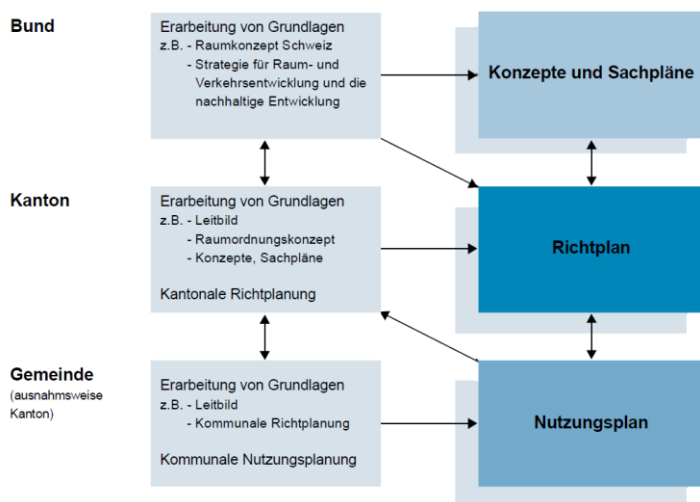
Bund

Erarbeitung von Grundlagen
z.B. - Raumkonzept Schweiz
- Strategie für Raum- und Verkehrsentwicklung und die nachhaltige Entwicklung

Konzepte und Sachpläne

Kanton

Erarbeitung von Grundlagen
z.B. - Leitbild
- Raumordnungskonzept
- Konzepte, Sachpläne

Kantonale Richtplanung

Richtplan

Gemeinde
(ausnahmsweise Kanton)

Erarbeitung von Grundlagen
z.B. - Leitbild
- Kommunale Richtplanung

Kommunale Nutzungsplanung

Nutzungsplan